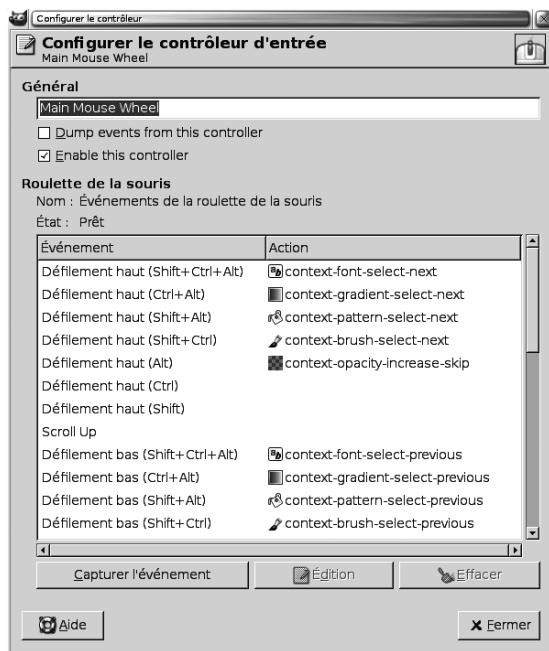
Configurer le contrôleur

Configurer le contrôleur d'entrée
Main Mouse Wheel

Général

Main Mouse Wheel

☐ Dump events from this controller

☑ Enable this controller

Roulette de la souris

Nom : Événements de la roulette de la souris

État : Prêt

| Événement | Action |
|---|---|
| Défilement haut (Shift+Ctrl+Alt) | context-font-select-next |
| Défilement haut (Ctrl+Alt) | context-gradient-select-next |
| Défilement haut (Shift+Alt) | context-pattern-select-next |
| Défilement haut (Shift+Ctrl) | context-brush-select-next |
| Défilement haut (Alt) | context-opacity-increase-skip |
| Défilement haut (Ctrl) | |
| Défilement haut (Shift) | |
| Scroll Up | |
| Défilement bas (Shift+Ctrl+Alt) | context-font-select-previous |
| Défilement bas (Ctrl+Alt) | context-gradient-select-previous |
| Défilement bas (Shift+Alt) | context-pattern-select-previous |
| Défilement bas (Shift+Ctrl) | context-brush-select-previous |

Capturer l'événement

Édition

Effacer

Aide

Fermer